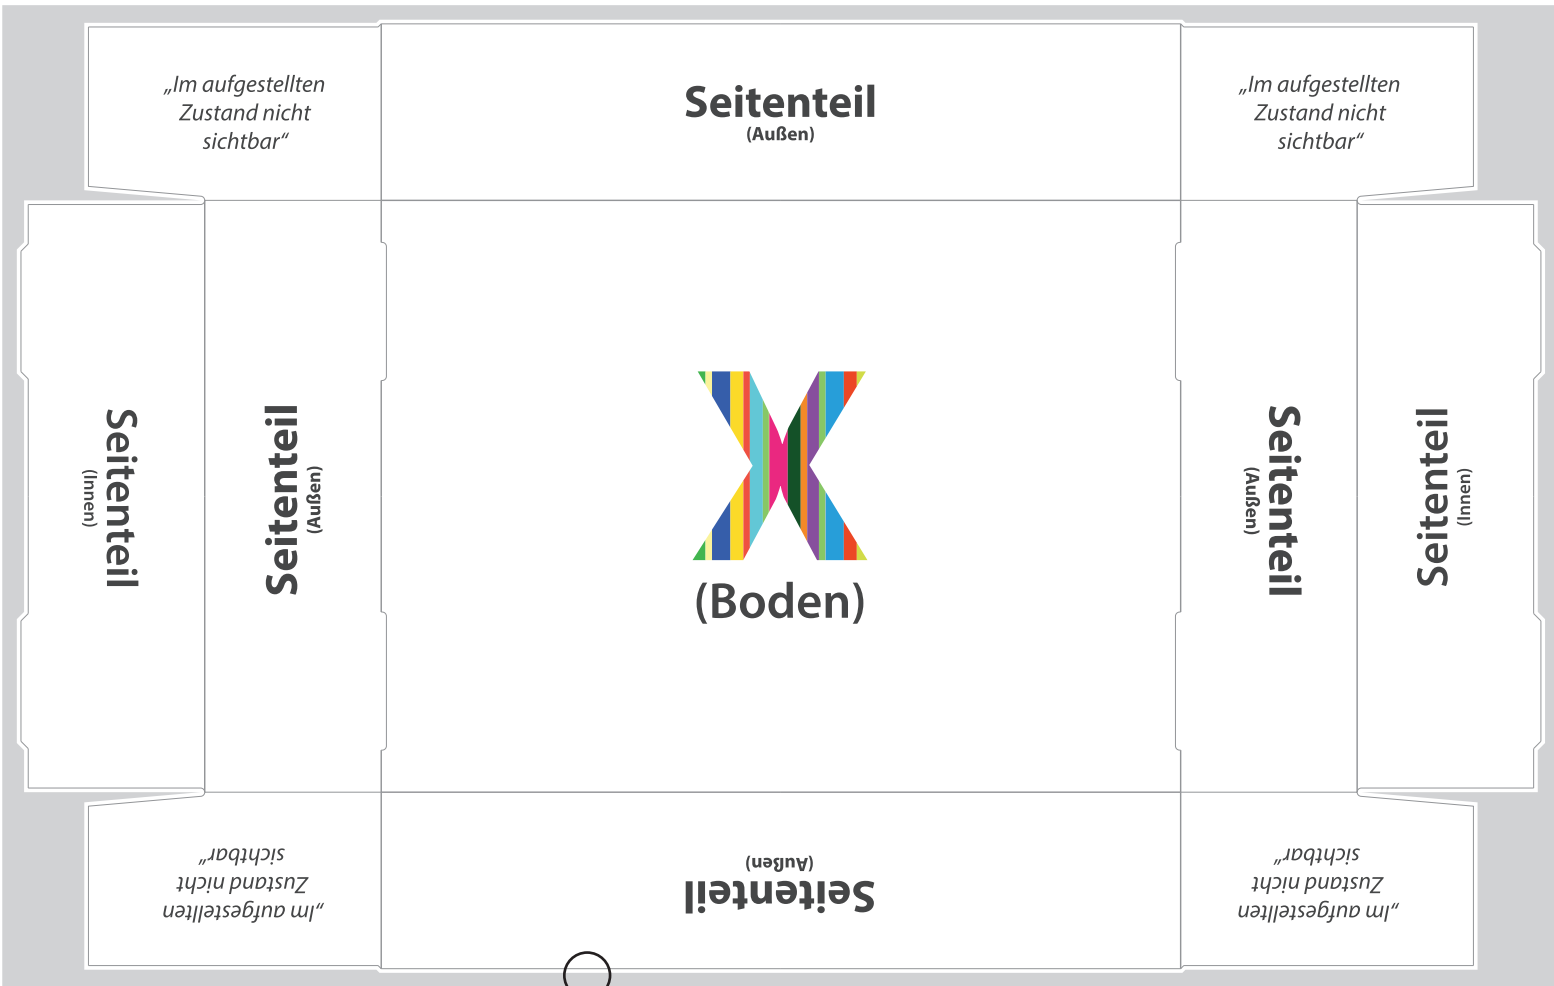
„Im aufgestellten Zustand nicht sichtbar“

Seitenteil
(Außen)

„Im aufgestellten Zustand nicht sichtbar“

Seitenteil
(Innen)

Seitenteil
(Außen)

(Boden)

Seitenteil
(Außen)

Seitenteil
(Innen)

„Im aufgestellten Zustand nicht sichtbar“

Seitenteil
(Außen)

„Im aufgestellten Zustand nicht sichtbar“